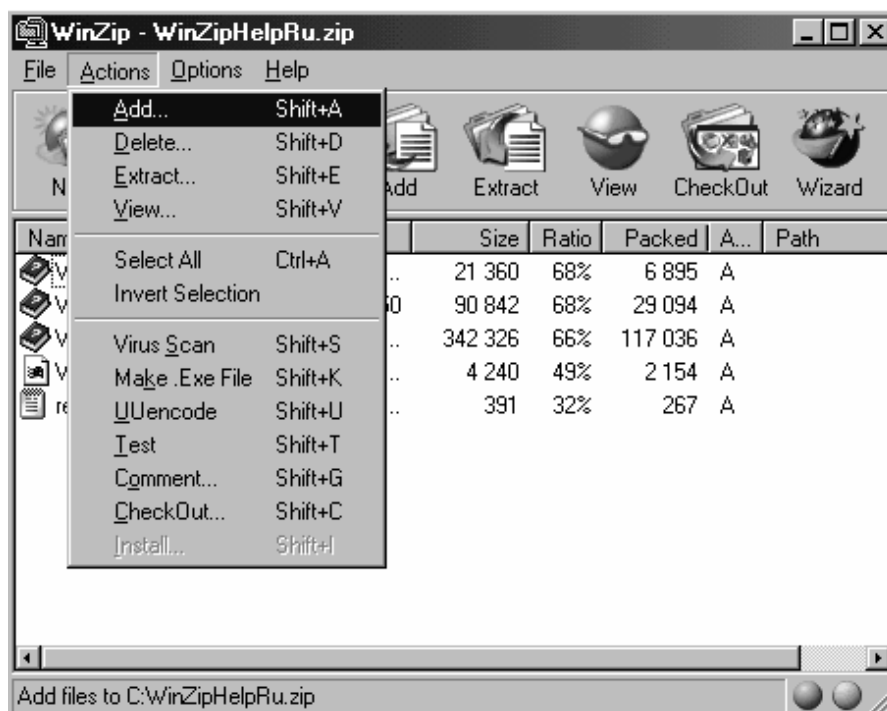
WinZip - WinZipHelpRu.zip

File Actions Options Help

N Add Extract View CheckOut Wizard

Add... Shift+A
Delete... Shift+D
Extract... Shift+E
View... Shift+V

Select All Ctrl+A
Invert Selection

Virus Scan Shift+S
Make .Exe File Shift+K
UUencode Shift+U
Test Shift+T
Comment... Shift+G
CheckOut... Shift+C
Install... Shift+I

| Nam | | Size | Ratio | Packed | A... | Path |
|---|---|---|---|---|---|---|
| V | .. | 21 360 | 68% | 6 895 | A | |
| V | 50 | 90 842 | 68% | 29 094 | A | |
| V | .. | 342 326 | 66% | 117 036 | A | |
| V | .. | 4 240 | 49% | 2 154 | A | |
| re | .. | 391 | 32% | 267 | A | |

Add files to C:WinZipHelpRu.zip